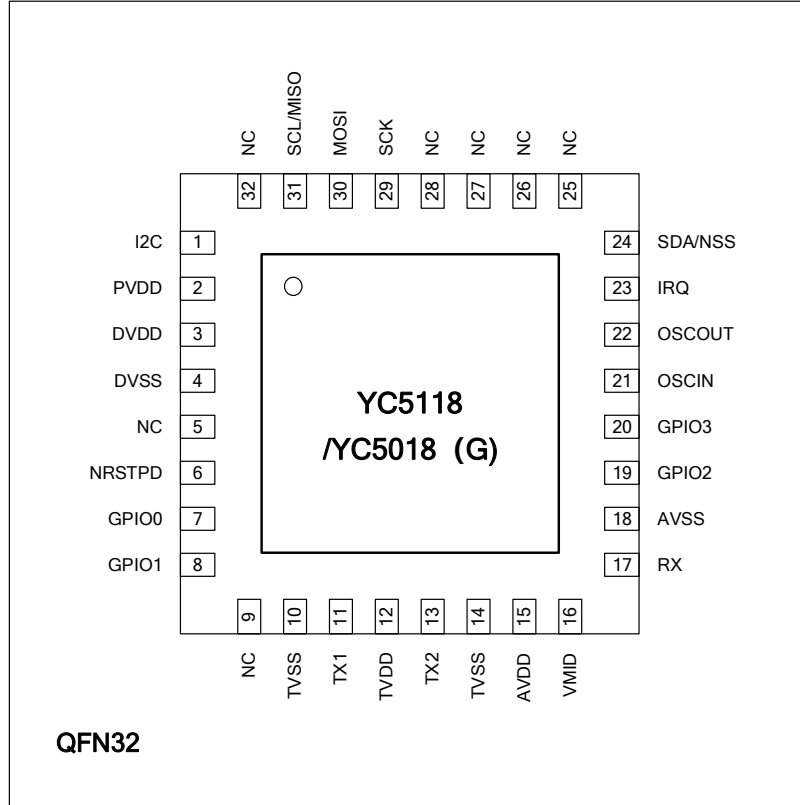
NC 32
SCL/MISO 31
MOSI 30
SCK 29
NC 28
NC 27
NC 26
NC 25

I2C 1
PVDD 2
DVDD 3
DVSS 4
NC 5
NRSTPD 6
GPIO0 7
GPIO1 8

24 SDA/NSS
23 IRQ
22 OSCOUT
21 OSCIN
20 GPIO3
19 GPIO2
18 AVSS
17 RX

YC5118
/YC5018 (G)

9 NC
10 TVSS
11 TX1
12 TVDD
13 TX2
14 TVSS
15 AVDD
16 VMID

QFN32